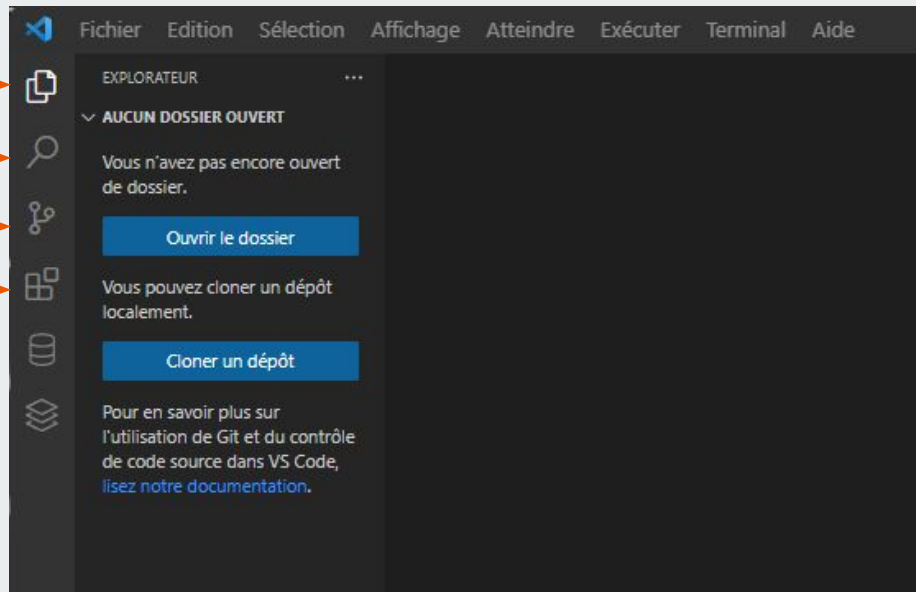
Fichier Edition Sélection Affichage Atteindre Exécuter Terminal Aide

EXPLORATEUR ...

AUCUN DOSSIER OUVERT

Vous n'avez pas encore ouvert de dossier.

Ouvrir le dossier

Vous pouvez cloner un dépôt localement.

Cloner un dépôt

Pour en savoir plus sur l'utilisation de Git et du contrôle de code source dans VS Code, lisez notre documentation.